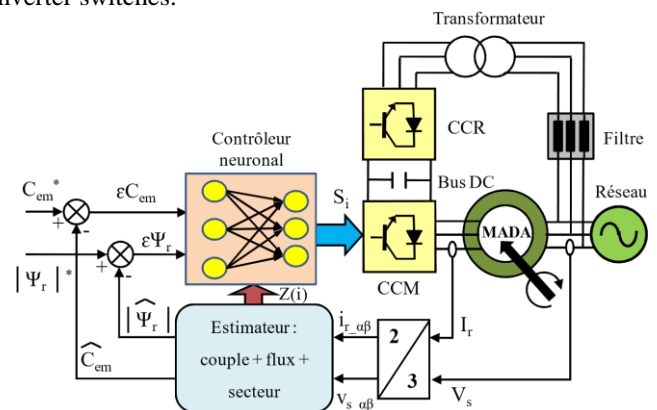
nverter switches.

Transformateur

CCR

Filtre

Contrôleur neuronal

Bus DC

Réseau

$C_{em}^*$

$\varepsilon C_{em}$

$S_i$

MADA

$|\Psi_r|^*$

$\varepsilon\Psi_r$

CCM

+

-

$Z(i)$

$|\widehat{\Psi_r}|$

Estimateur : couple + flux + secteur

$i_{r\_\alpha\beta}$

$I_r$

2

3

$\widehat{C}_{em}$

$V_{s\_\alpha\beta}$

$V_s$